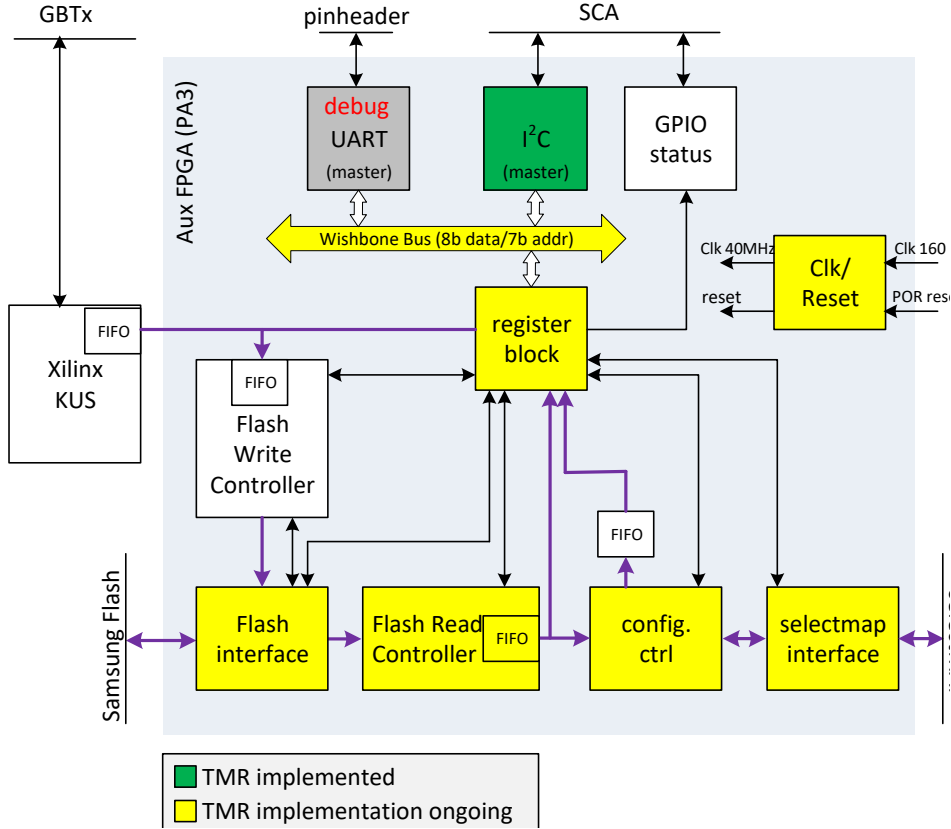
GBTx

pinheader

SCA

Aux FPGA (PA3)

debug
UART
(master)

$I^2C$
(master)

GPIO
status

Wishbone Bus (8b data/7b addr)

Clk 40MHz

Clk 160

Clk/
Reset

reset

POR rese

FIFO

Xilinx
KUS

register
block

FIFO

Flash
Write
Controller

FIFO

Samsung Flash

Flash
interface

Flash Read
Controller

FIFO

config.
ctrl

selectmap
interface

TMR implemented

TMR implementation ongoing